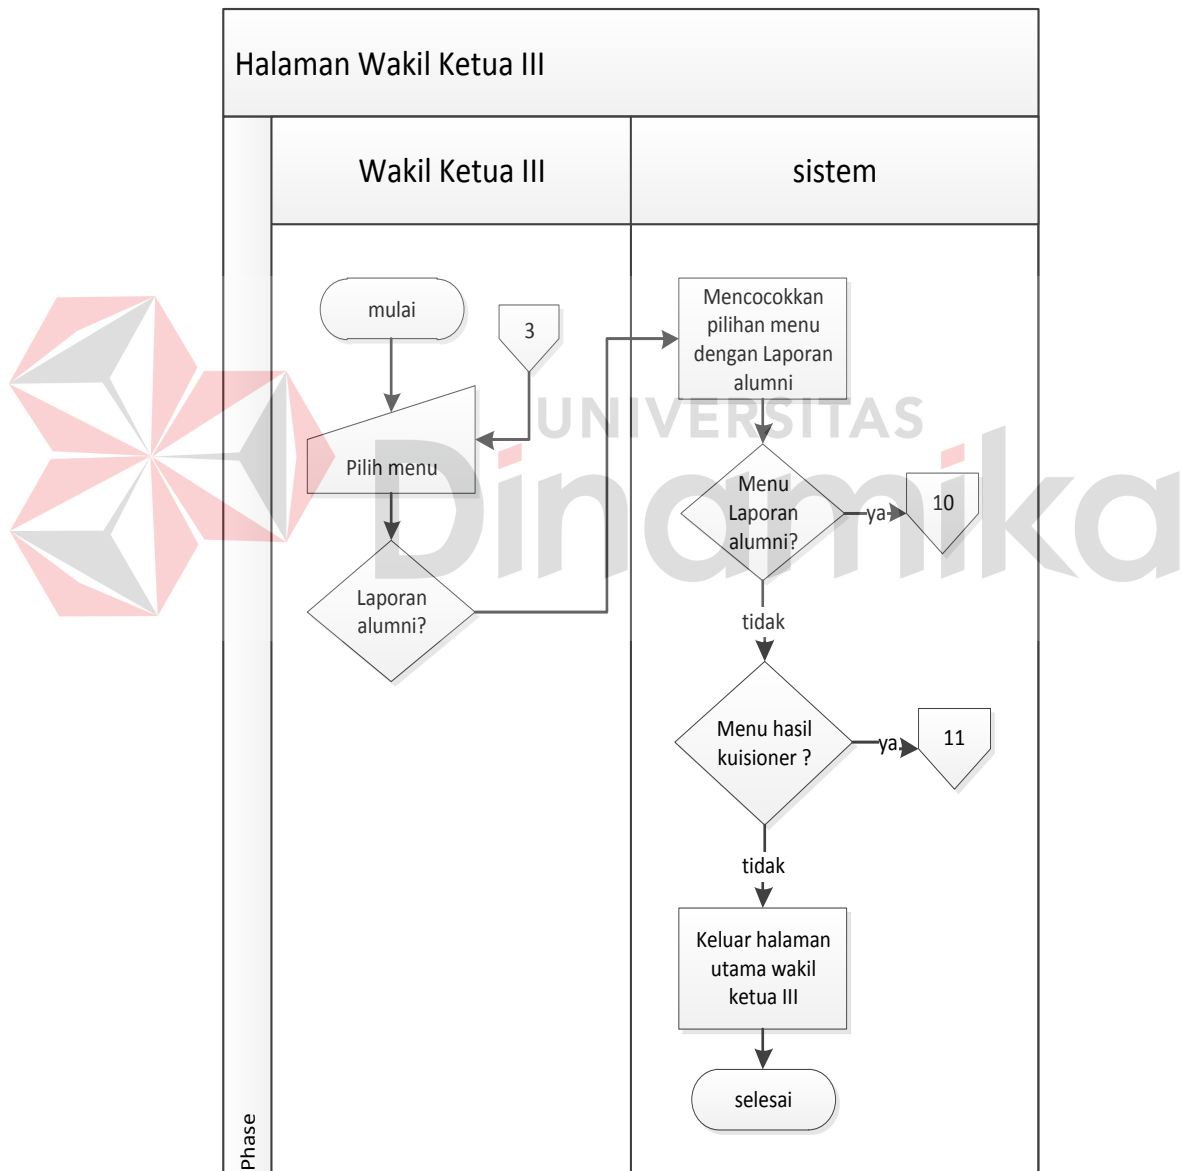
Halaman Wakil Ketua III

Wakil Ketua III

sistem

mulai

3

Pilih menu

Laporan alumni?

Mencocokkan pilihan menu dengan Laporan alumni

UNIVERSITAS

Dinamika

Menu Laporan alumni?

ya

10

tidak

Menu hasil kuisioner ?

ya

11

tidak

Keluar halaman utama wakil ketua III

selesai

Phase